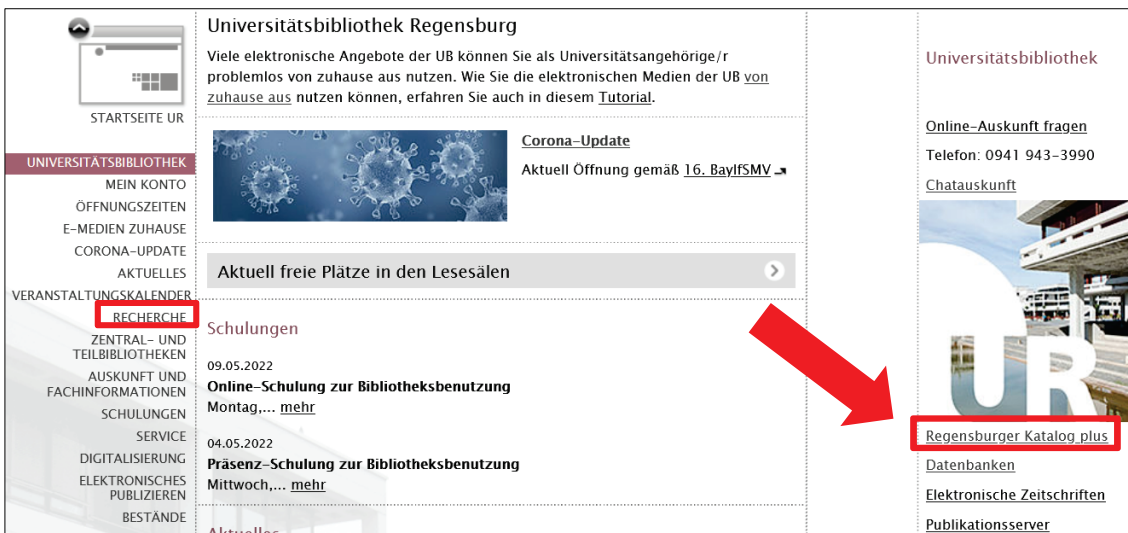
STARTSEITE UR

UNIVERSITÄTSBIBLIOTHEK
MEIN KONTO
ÖFFNUNGSZEITEN
E-MEDIEN ZUHAUSE
CORONA-UPDATE
AKTUELLES
VERANSTALTUNGSKALENDER
RECHERCHE
ZENTRAL- UND TEILBIBLIOTHEKEN
AUSKUNFT UND FACHINFORMATIONEN
SCHULUNGEN
SERVICE
DIGITALISIERUNG
ELEKTRONISCHES PUBLIZIEREN
BESTÄNDE

Universitätsbibliothek Regensburg

Viele elektronische Angebote der UB können Sie als Universitätsangehörige/r problemlos von zuhause aus nutzen. Wie Sie die elektronischen Medien der UB von zuhause aus nutzen können, erfahren Sie auch in diesem Tutorial.

Corona-Update

Aktuell Öffnung gemäß 16. BayIfSMV

Aktuell freie Plätze in den Lesesälen

Schulungen

09.05.2022
Online-Schulung zur Bibliotheksbenutzung
Montag,... mehr

04.05.2022
Präsenz-Schulung zur Bibliotheksbenutzung
Mittwoch,... mehr

Aktuelles

Universitätsbibliothek

Online-Auskunft fragen
Telefon: 0941 943-3990
Chatauskunft

UR

Regensburger Katalog plus
Datenbanken
Elektronische Zeitschriften
Publikationsserver